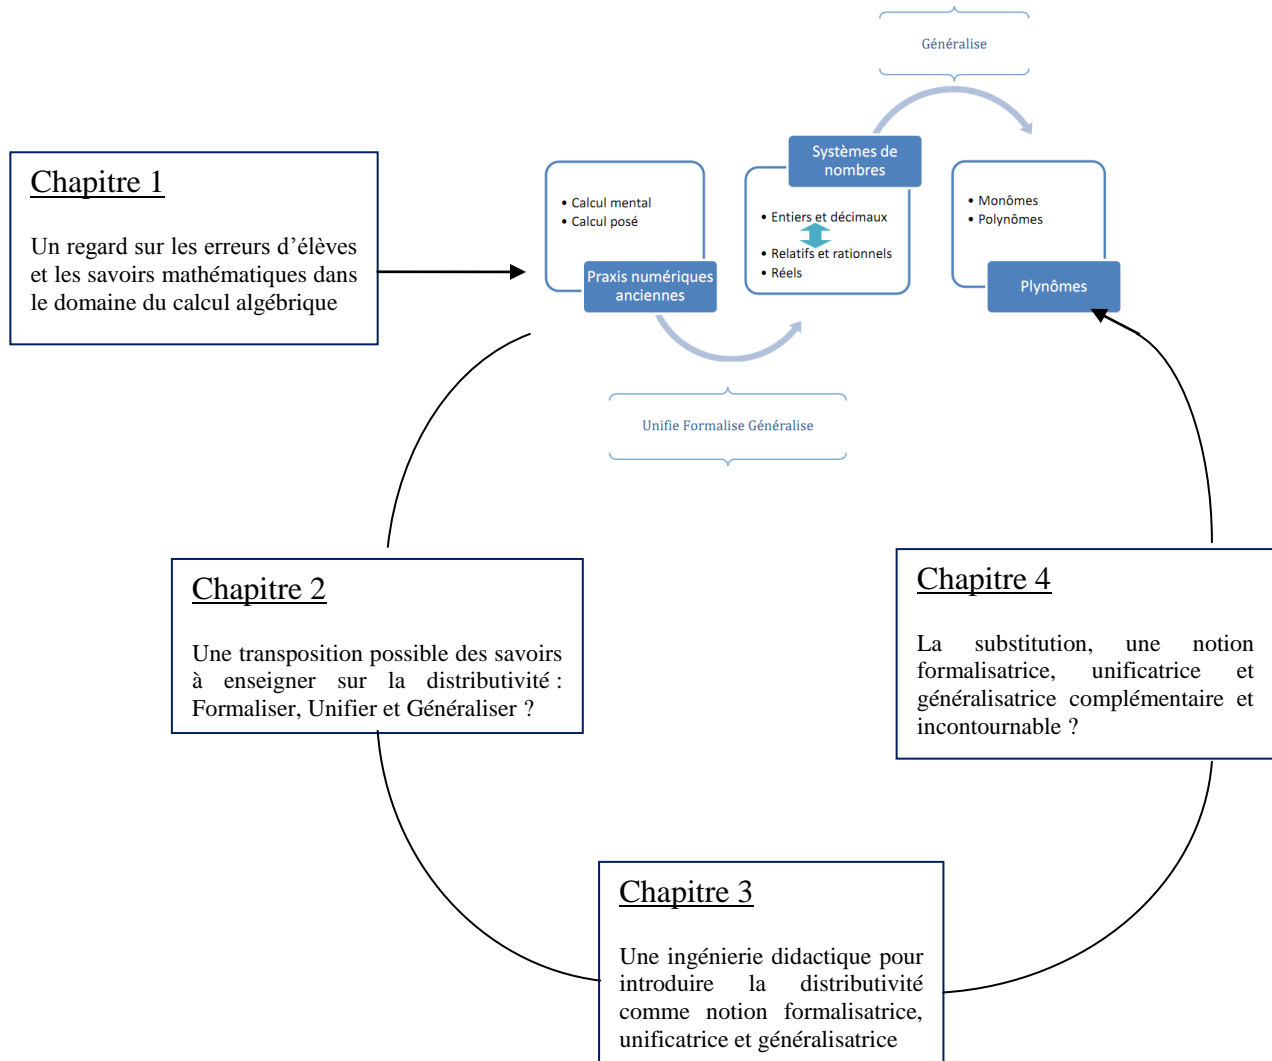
Généralise

Chapitre 1

Un regard sur les erreurs d'élèves et les savoirs mathématiques dans le domaine du calcul algébrique

• Calcul mental
• Calcul posé

Praxis numériques anciennes

Systèmes de nombres

• Entiers et décimaux
• Relatifs et rationnels
• Réels

• Monômes
• Polynômes

Plynômes

Unifie Formalise Généralise

Chapitre 2

Une transposition possible des savoirs à enseigner sur la distributivité : Formaliser, Unifier et Généraliser ?

Chapitre 4

La substitution, une notion formalisatrice, unificatrice et généralisatrice complémentaire et incontournable ?

Chapitre 3

Une ingénierie didactique pour introduire la distributivité comme notion formalisatrice, unificatrice et généralisatrice